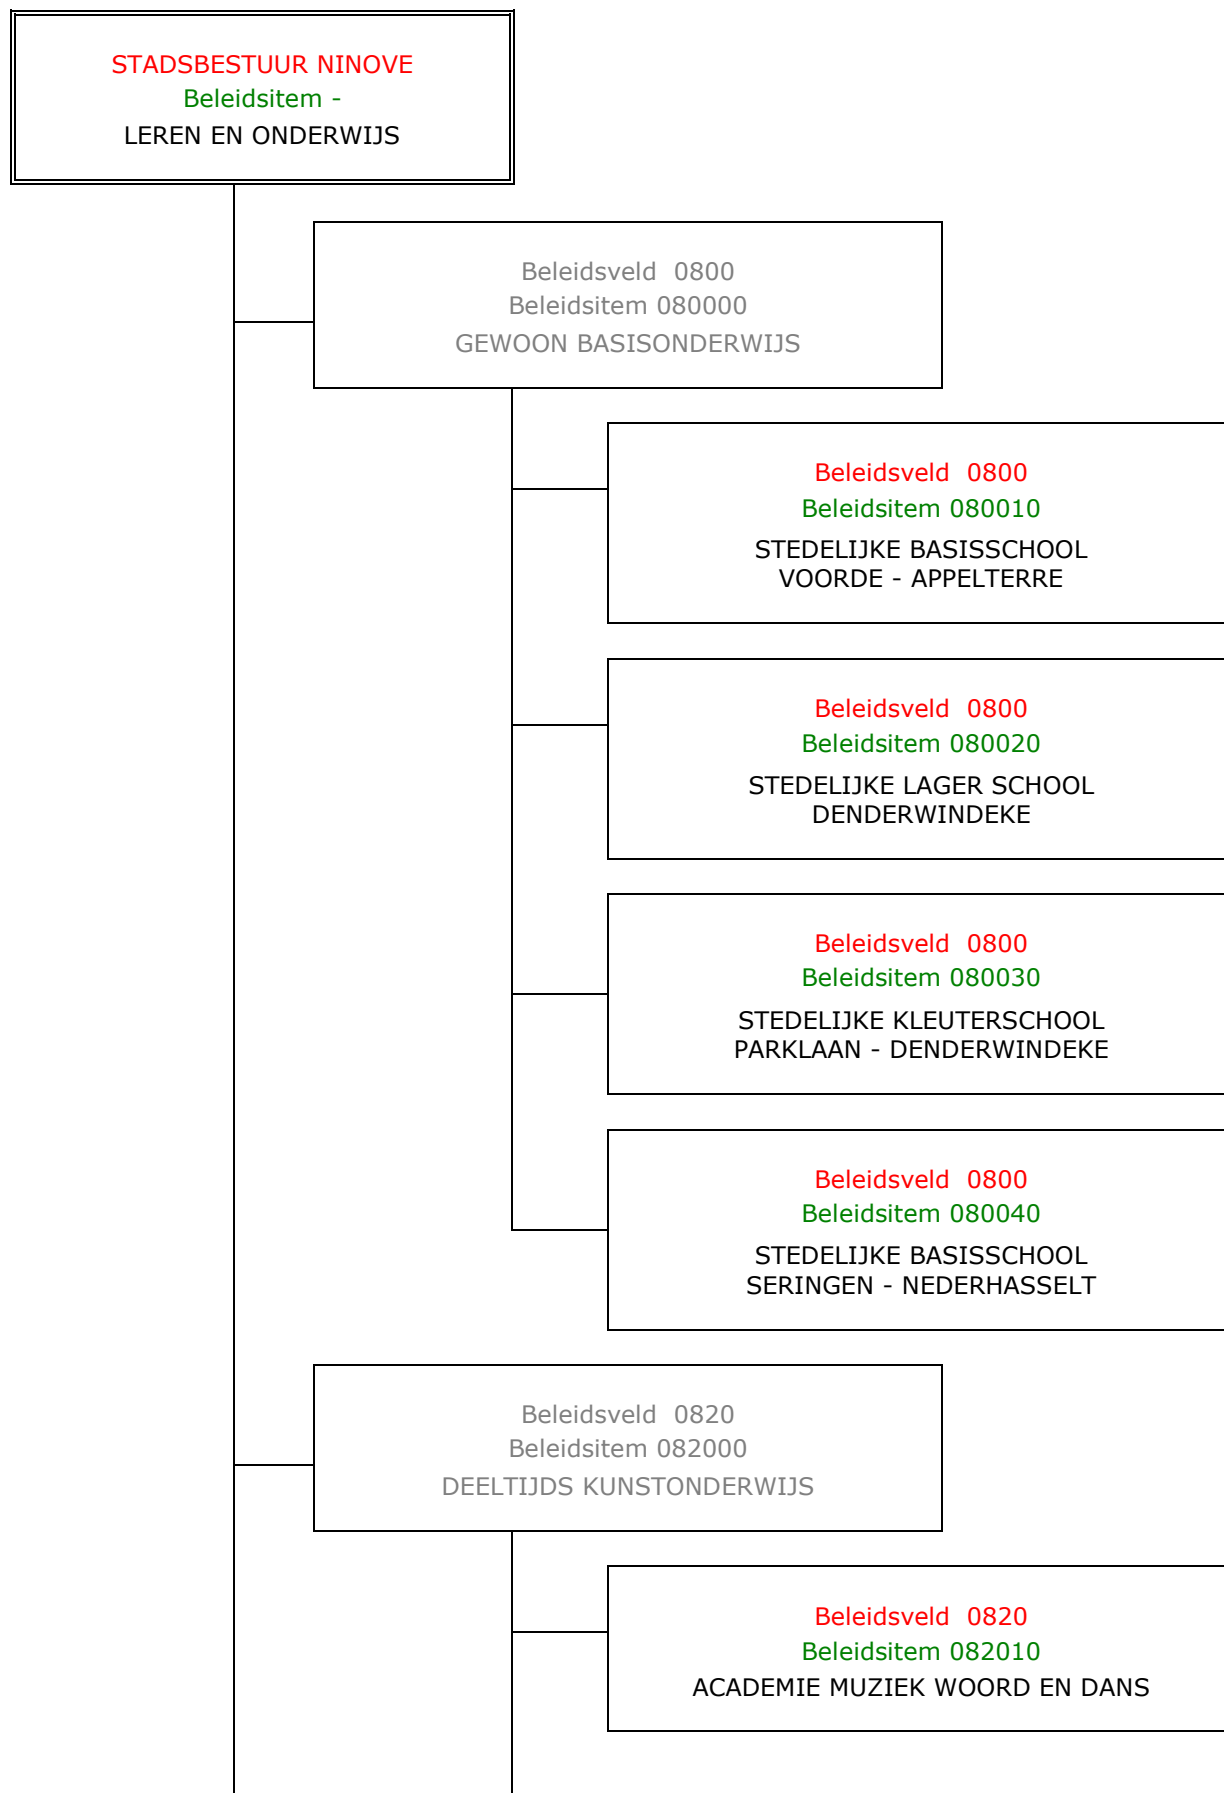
STADSBESTUUR NINOVE
Beleidsitem -
LEREN EN ONDERWIJS

Beleidsveld 0800
Beleidsitem 080000
GEWOON BASISONDERWIJS

Beleidsveld 0800
Beleidsitem 080010
STEDELIJKE BASISSCHOOL VOORDE - APPELTERRE

Beleidsveld 0800
Beleidsitem 080020
STEDELIJKE LAGER SCHOOL DENDERWINDEKE

Beleidsveld 0800
Beleidsitem 080030
STEDELIJKE KLEUTERSCHOOL PARKLAAN - DENDERWINDEKE

Beleidsveld 0800
Beleidsitem 080040
STEDELIJKE BASISSCHOOL SERINGEN - NEDERHASSELT

Beleidsveld 0820
Beleidsitem 082000
DEELTIJDS KUNSTONDERWIJS

Beleidsveld 0820
Beleidsitem 082010
ACADEMIE MUZIEK WOORD EN DANS